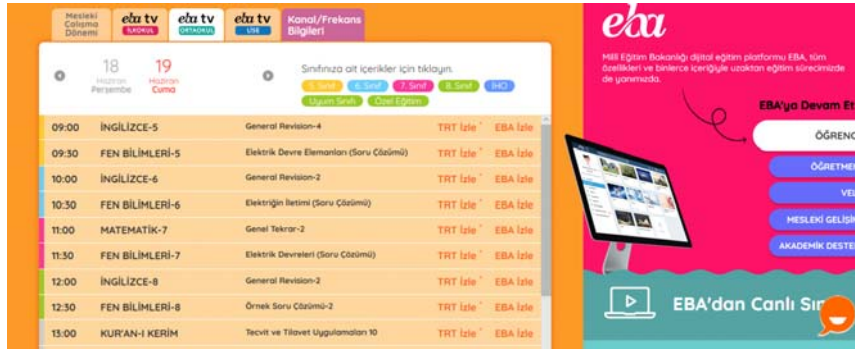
Mesleki Çalışma Dönemi

eba tv İLKOKUL

eba tv ORTAOKUL

eba tv LİSE

Kanal/Frekans Bilgileri

18 Haziran Perşembe

19 Haziran Cuma

Sınıfınıza ait içerikler için tıklayın.

5. Sınıf 6. Sınıf 7. Sınıf 8. Sınıf İHO Uyum Sınıfı Özel Eğitim

| | | | | |
|---|---|---|---|---|
| 09:00 | İNGİLİZCE-5 | General Revision-4 | TRT İzle | EBA İzle |
| 09:30 | FEN BİLİMLERİ-5 | Elektrik Devre Elemanları (Soru Çözümü) | TRT İzle | EBA İzle |
| 10:00 | İNGİLİZCE-6 | General Revision-2 | TRT İzle | EBA İzle |
| 10:30 | FEN BİLİMLERİ-6 | Elektriğin İletimi (Soru Çözümü) | TRT İzle | EBA İzle |
| 11:00 | MATEMATİK-7 | Genel Tekrar-2 | TRT İzle | EBA İzle |
| 11:30 | FEN BİLİMLERİ-7 | Elektrik Devreleri (Soru Çözümü) | TRT İzle | EBA İzle |
| 12:00 | İNGİLİZCE-8 | General Revision-2 | TRT İzle | EBA İzle |
| 12:30 | FEN BİLİMLERİ-8 | Örnek Soru Çözümü-2 | TRT İzle | EBA İzle |
| 13:00 | KUR'AN-I KERİM | Tecvit ve Tilavet Uygulamaları 10 | TRT İzle | EBA İzle |

eba

Milli Eğitim Bakanlığı dijital eğitim platformu EBA, tüm özellikleri ve binlerce içeriğiyle uzaktan eğitim sürecimizde de yanımızda.

EBA'ya Devam Et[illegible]

ÖĞRENC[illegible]

ÖĞRETMEN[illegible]

VEL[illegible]

MESLEKİ GELİŞİ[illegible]

AKADEMİK DESTE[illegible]

EBA'dan Canlı Sı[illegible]